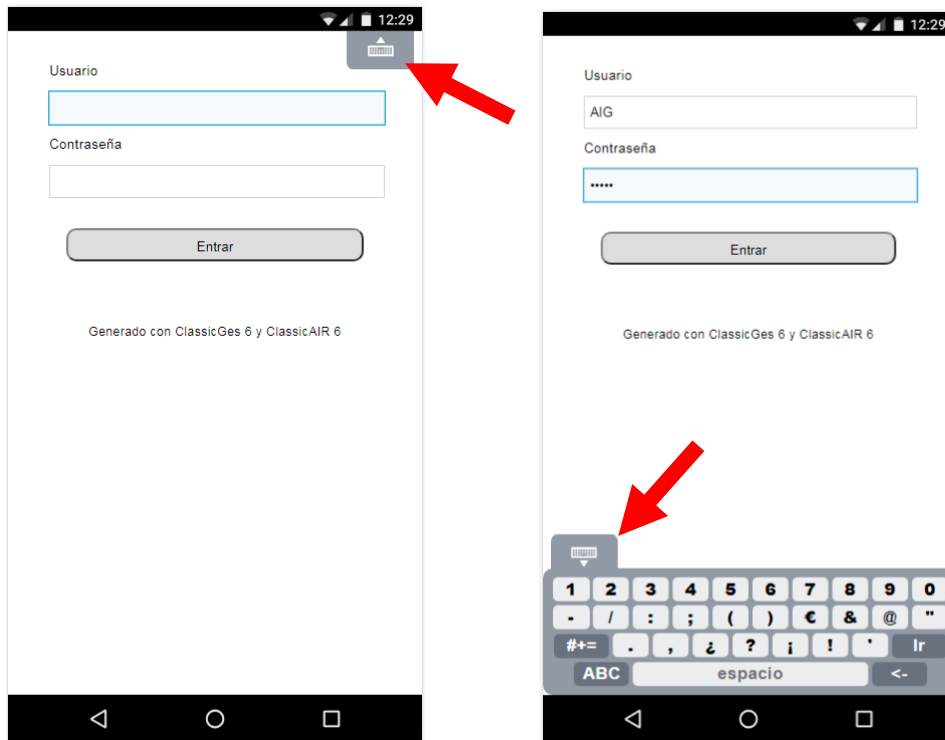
12:29

Usuario

Contraseña

Entrar

Generado con ClassicGes 6 y ClassicAIR 6

12:29

Usuario

AIG

Contraseña

•••••

Entrar

Generado con ClassicGes 6 y ClassicAIR 6

1 2 3 4 5 6 7 8 9 0

- / : ; ( ) € & @ "

#+= . , ¿ ? ¡ ! ' Ir

ABC espacio <-